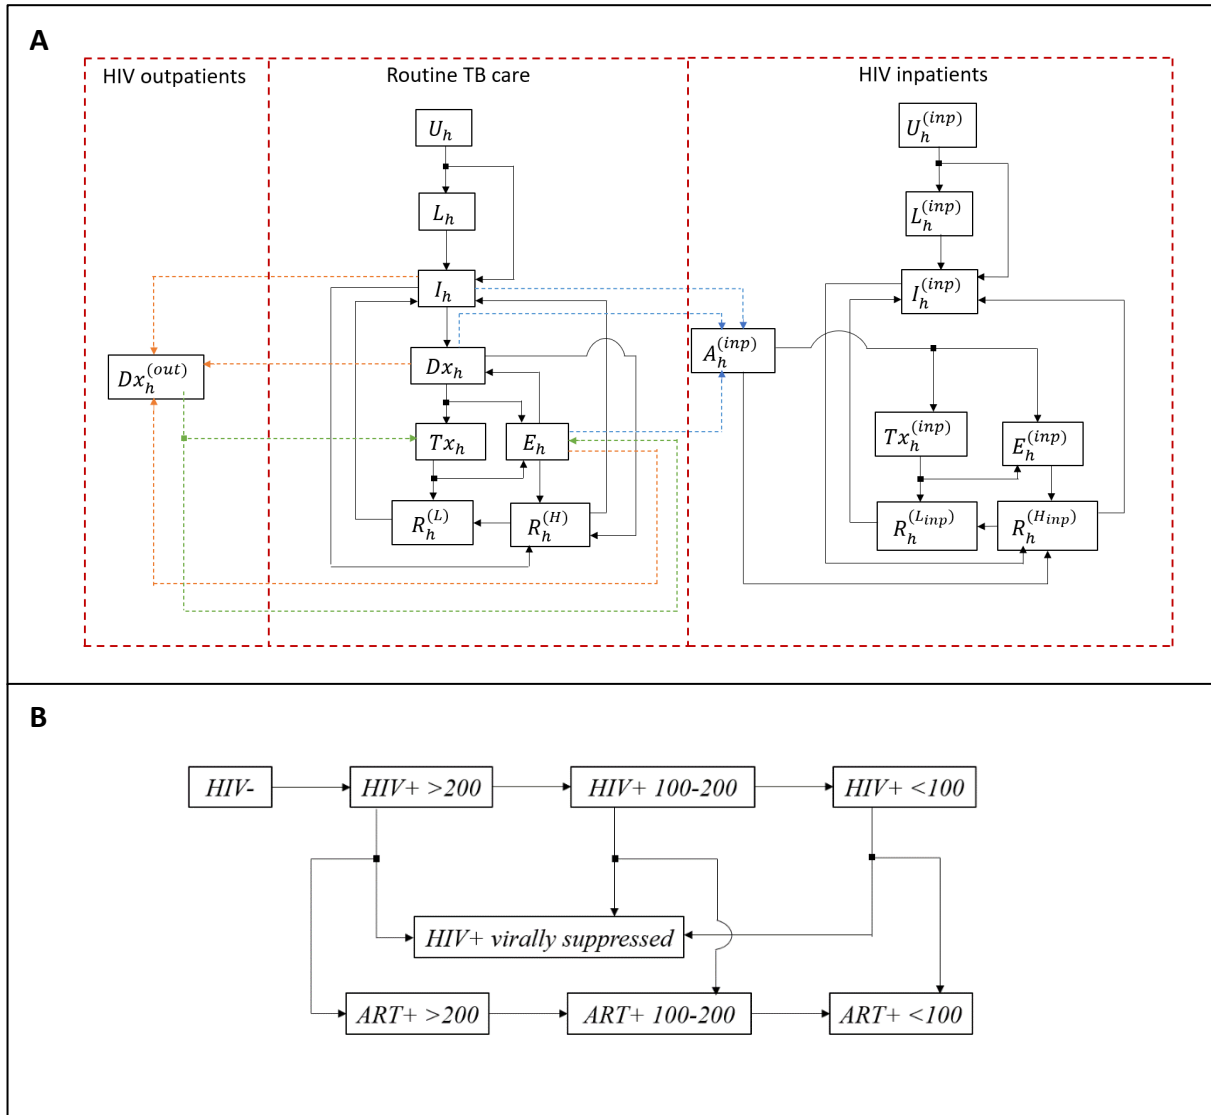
A

HIV outpatients

Routine TB care

HIV inpatients

$U_h$

$L_h$

$I_h$

$Dx_h$

$Tx_h$

$E_h$

$R_h^{(L)}$

$R_h^{(H)}$

$Dx_h^{(out)}$

$A_h^{(inp)}$

$U_h^{(inp)}$

$L_h^{(inp)}$

$I_h^{(inp)}$

$Tx_h^{(inp)}$

$E_h^{(inp)}$

$R_h^{(L_{inp})}$

$R_h^{(H_{inp})}$

B

HIV-

HIV+ >200

HIV+ 100-200

HIV+ <100

HIV+ virally suppressed

ART+ >200

ART+ 100-200

ART+ <100